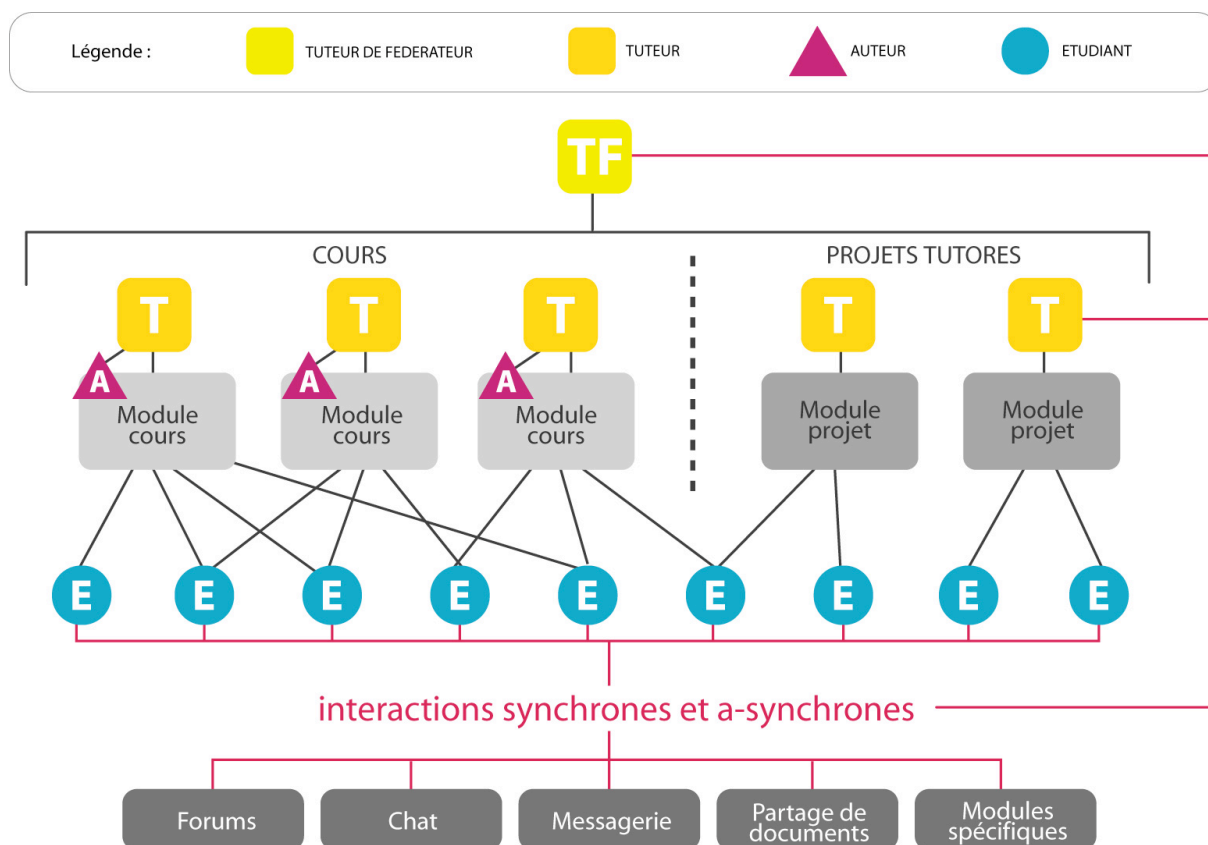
Légende : TUTEUR DE FEDERATEUR TUTEUR AUTEUR ETUDIANT

TF

COURS

PROJETS TUTORES

T T T T T

A A A

Module cours

Module cours

Module cours

Module projet

Module projet

E E E E E E E E E

interactions synchrones et a-synchrones

Forums

Chat

Messagerie

Partage de documents

Modules spécifiques